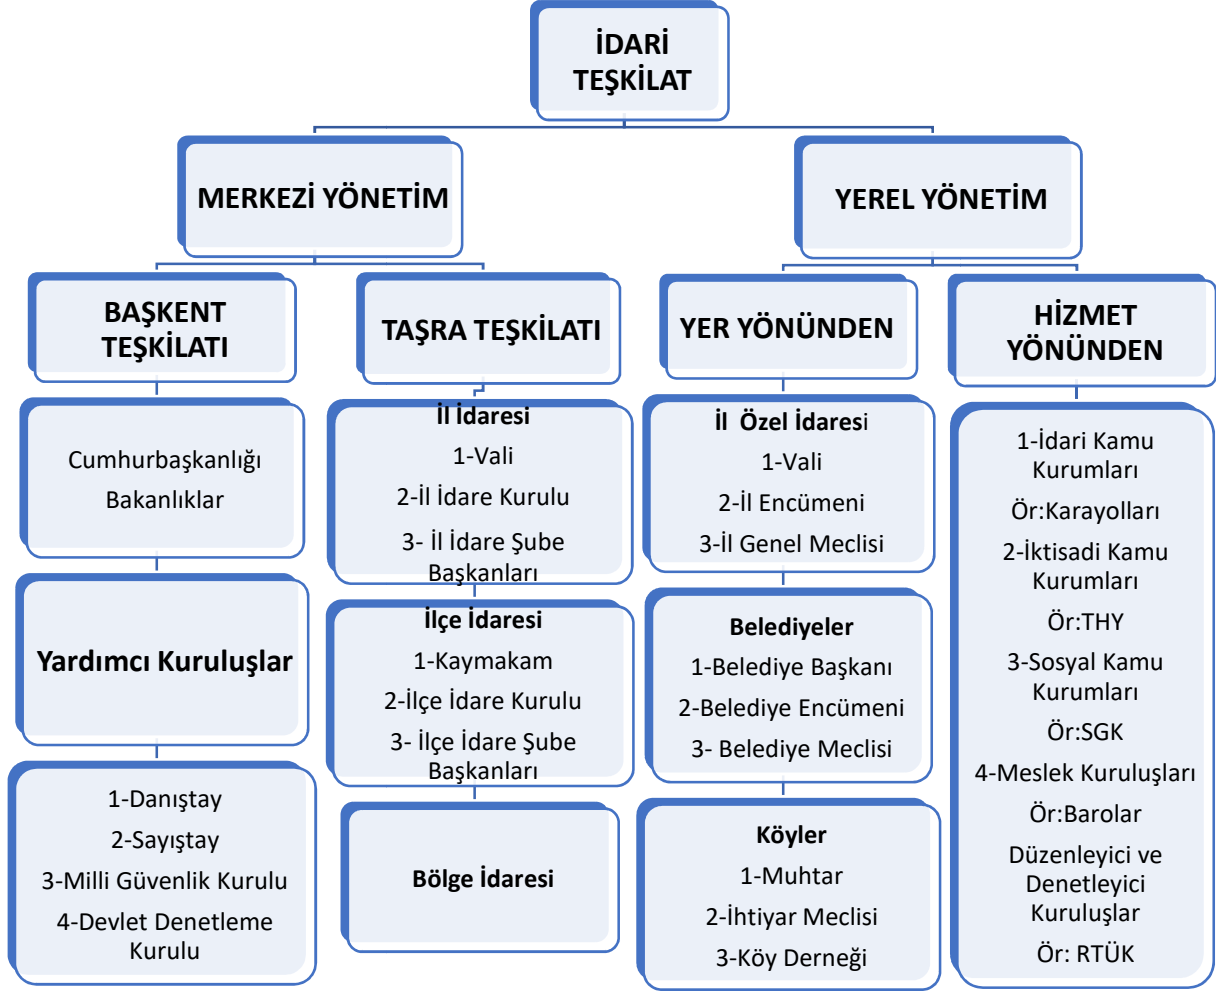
İDARİ TEŞKİLAT

MERKEZİ YÖNETİM

YEREL YÖNETİM

BAŞKENT TEŞKİLATI

Cumhurbaşkanlığı

Bakanlıklar

Yardımcı Kuruluşlar

1-Danıştay

2-Sayıştay

3-Milli Güvenlik Kurulu

4-Devlet Denetleme Kurulu

TAŞRA TEŞKİLATI

İl İdaresi

1-Vali

2-İl İdare Kurulu

3- İl İdare Şube Başkanları

İlçe İdaresi

1-Kaymakam

2-İlçe İdare Kurulu

3- İlçe İdare Şube Başkanları

Bölge İdaresi

YER YÖNÜNDEN

İl Özel İdaresi

1-Vali

2-İl Encümeni

3-İl Genel Meclisi

Belediyeler

1-Belediye Başkanı

2-Belediye Encümeni

3- Belediye Meclisi

Köyler

1-Muhtar

2-İhtiyar Meclisi

3-Köy Derneği

HİZMET YÖNÜNDEN

1-İdari Kamu Kurumları

Ör:Karayolları

2-İktisadi Kamu Kurumları

Ör:THY

3-Sosyal Kamu Kurumları

Ör:SGK

4-Meslek Kuruluşları

Ör:Barolar

Düzenleyici ve Denetleyici Kuruluşlar

Ör: RTÜK